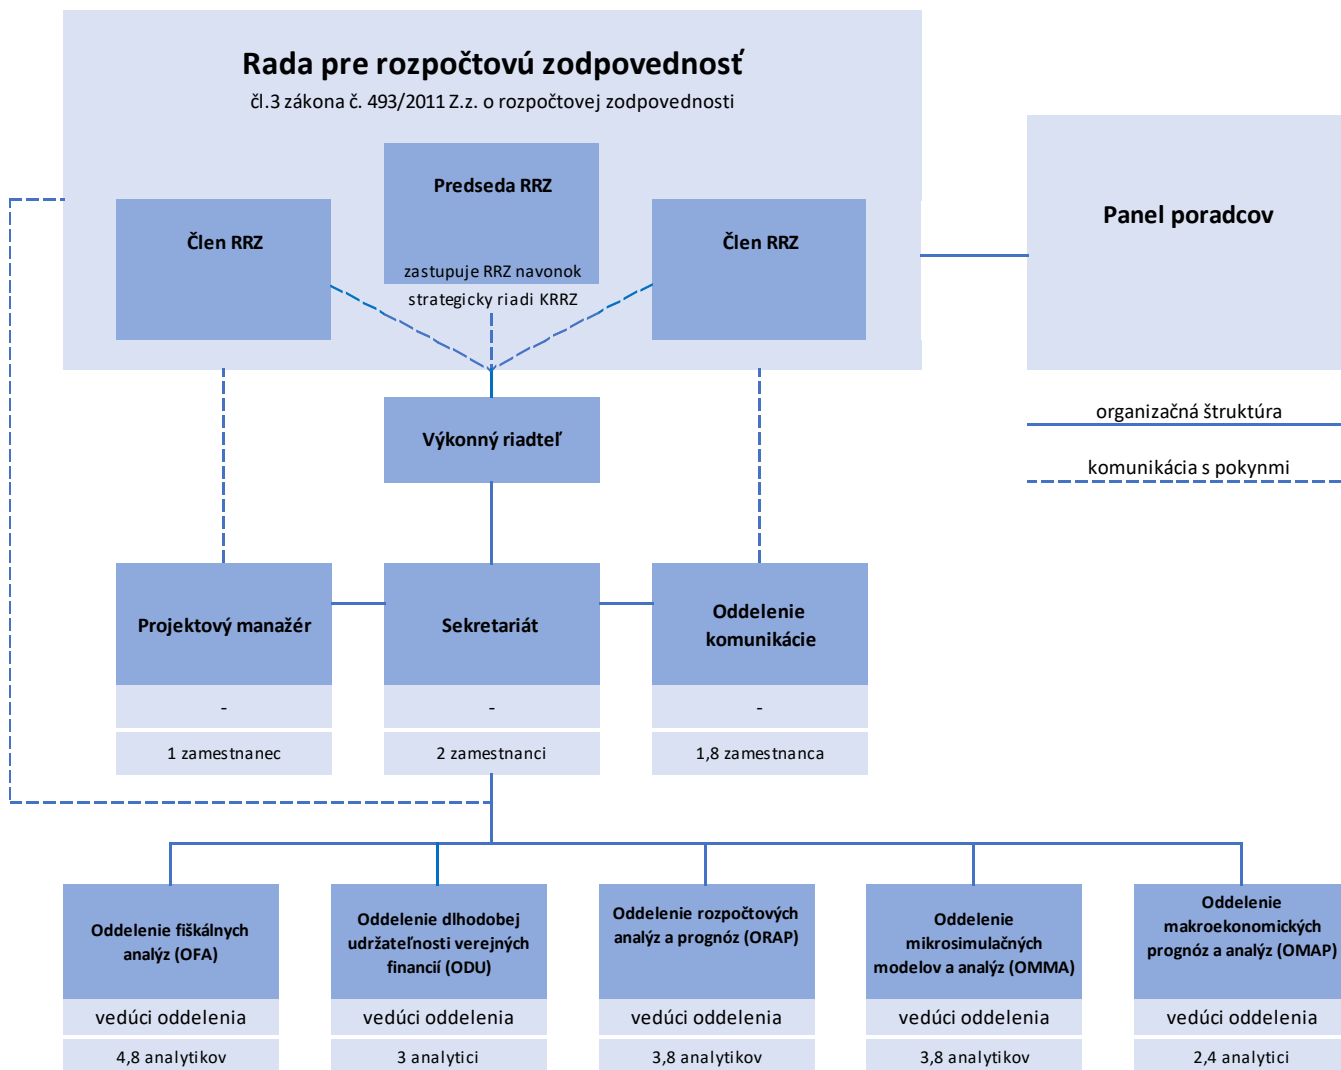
Rada pre rozpočtovú zodpovednosť
čl.3 zákona č. 493/2011 Z.z. o rozpočtovej zodpovednosti

Predseda RRZ
zastupuje RRZ navonok
strategicky riadi KRRZ

Člen RRZ

Člen RRZ

Panel poradcov

organizačná štruktúra

komunikácia s pokynmi

Výkonný riadteľ

Projektový manažér
-
1 zamestnanec

Sekretariát
-
2 zamestnanci

Oddelenie komunikácie
-
1,8 zamestnanca

Oddelenie fiškálnych analýz (OFA)
vedúci oddelenia
4,8 analytikov

Oddelenie dlhodobej udržateľnosti verejných financií (ODU)
vedúci oddelenia
3 analytici

Oddelenie rozpočtových analýz a prognóz (ORAP)
vedúci oddelenia
3,8 analytikov

Oddelenie mikrosimulačných modelov a analýz (OMMA)
vedúci oddelenia
3,8 analytikov

Oddelenie makroekonomických prognóz a analýz (OMAP)
vedúci oddelenia
2,4 analytici